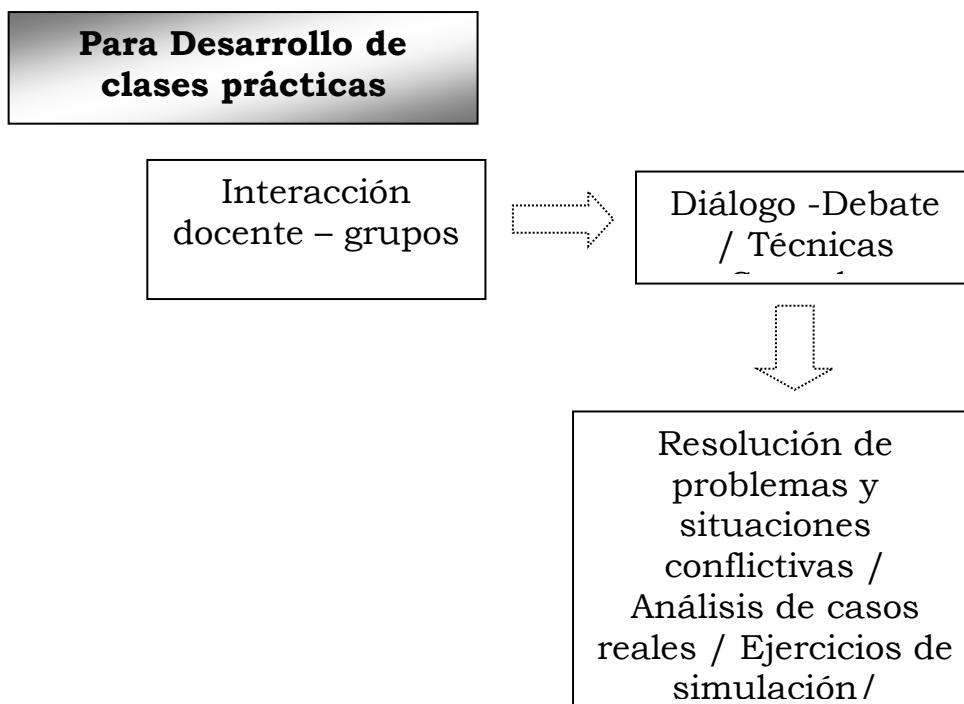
Para Desarrollo de clases prácticas

Interacción docente – grupos

Diálogo -Debate / Técnicas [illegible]

Resolución de problemas y situaciones conflictivas / Análisis de casos reales / Ejercicios de simulación/